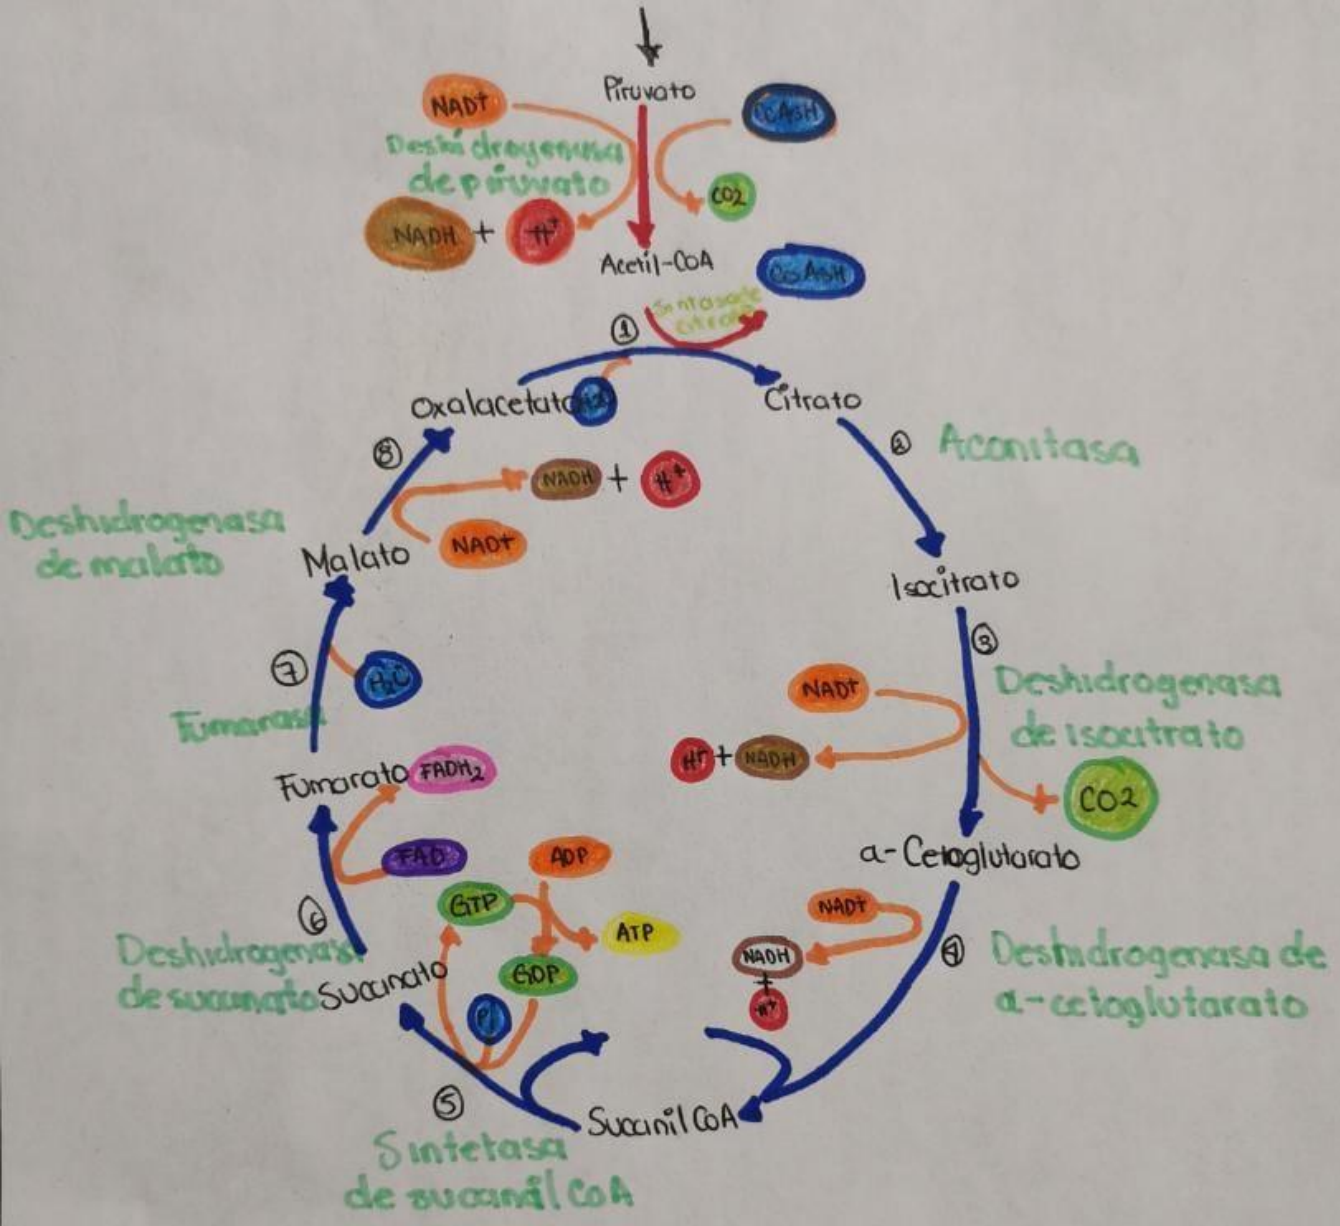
Piruvato

NAD+

CoASH

Deshidrogenasa de piruvato

CO2

NADH + H+

Acetil-CoA

CoASH

① Sintasa de citrato

Oxalacetato H2O

Citrato

② Aconitasa

⑧

NADH + H+

Deshidrogenasa de malato

Malato

NAD+

Isocitrato

③

NAD+

Deshidrogenasa de isocitrato

⑦

H2O

Fumarasa

H+ + NADH

CO2

Fumarato FADH2

FAD

ADP

a-Cetoglutarato

GTP

ATP

NAD+

⑥

Deshidrogenasa de succinato Succinato

GDP

NADH + H+

④ Deshidrogenasa de a-cetoglutarato

Pi

⑤

Succinil CoA

Sintetasa de succinil CoA